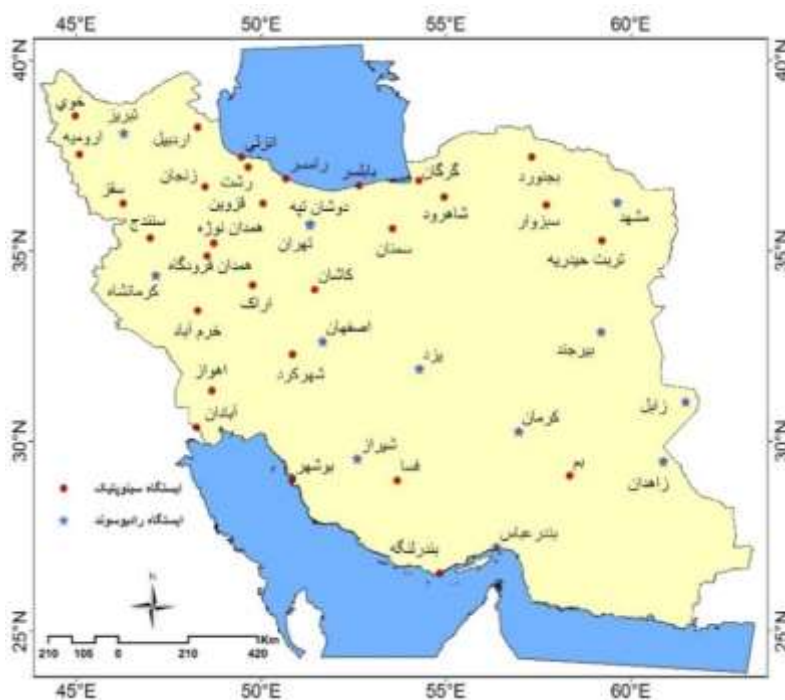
45°E 50°E 55°E 60°E

40°N
35°N
30°N
25°N

خوی
تبریز
ارومیه
اردبیل
انزلی
زنجان
رشت
رامسر
بابلسر
گرگان
بجنورد
سقز
قزوین
دوشان تپه
شاهرود
سبزوار
مشهد
سنندج
همدان نوژه
تهران
سمنان
تربت حیدریه
همدان فرودگاه
کرمانشاه
کاشان
اراک
خرم آباد
اصفهان
بیرجند
یزد
اهواز
شهرکرد
آبادان
کرمان
زابل
شیراز
بوشهر
فسا
بم
زاهدان
بندرعباس
بندرلنگه

ایستگاه سینوپتیک
ایستگاه رادیوسوند

N
Km
210 105 0 210 420